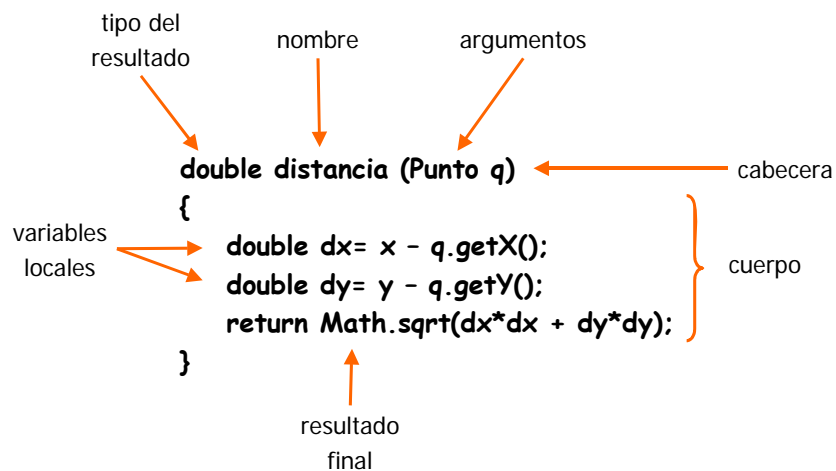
tipo del resultado

nombre

argumentos

double distancia (Punto q)

cabecera

{

variables locales

double dx= x – q.getX();
double dy= y – q.getY();
return Math.sqrt(dx*dx + dy*dy);

cuerpo

}

resultado final